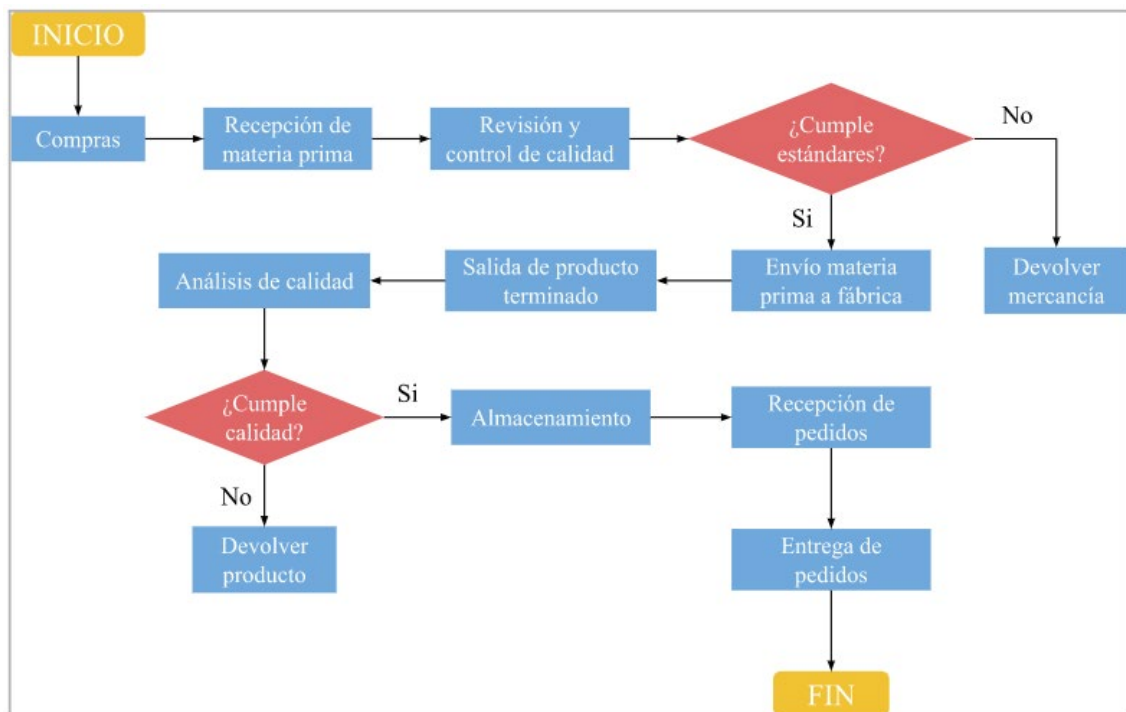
INICIO

Compras

Recepción de materia prima

Revisión y control de calidad

¿Cumple estándares?

No

Si

Devolver mercancía

Envío materia prima a fábrica

Salida de producto terminado

Análisis de calidad

¿Cumple calidad?

Si

No

Almacenamiento

Recepción de pedidos

Devolver producto

Entrega de pedidos

FIN